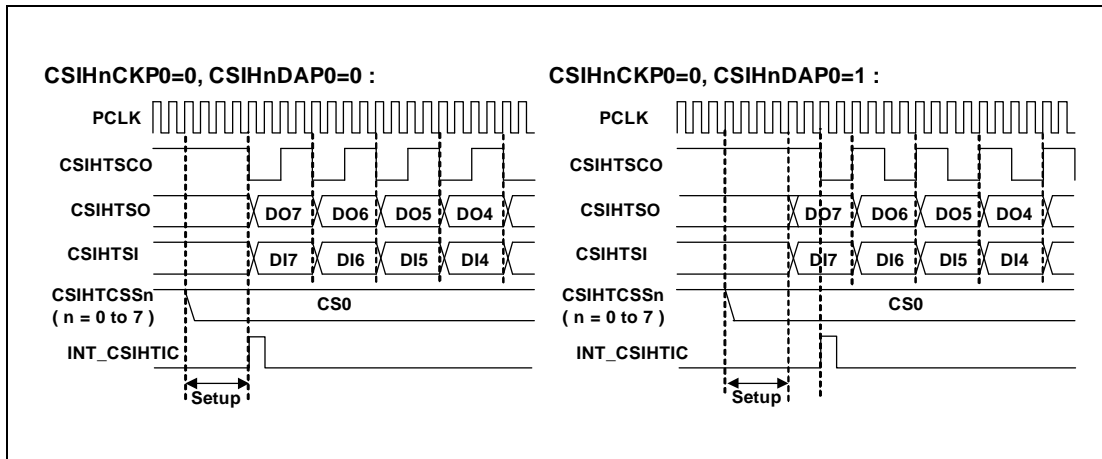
CSIHnCKP0=0, CSIHnDAP0=0 :

PCLK

CSIHTSCO

CSIHTSO

DO7 DO6 DO5 DO4

CSIHTSI

DI7 DI6 DI5 DI4

CSIHTCSSn
( n = 0 to 7 )

CS0

INT_CSIHTIC

Setup

CSIHnCKP0=0, CSIHnDAP0=1 :

PCLK

CSIHTSCO

CSIHTSO

DO7 DO6 DO5 DO4

CSIHTSI

DI7 DI6 DI5 DI4

CSIHTCSSn
( n = 0 to 7 )

CS0

INT_CSIHTIC

Setup